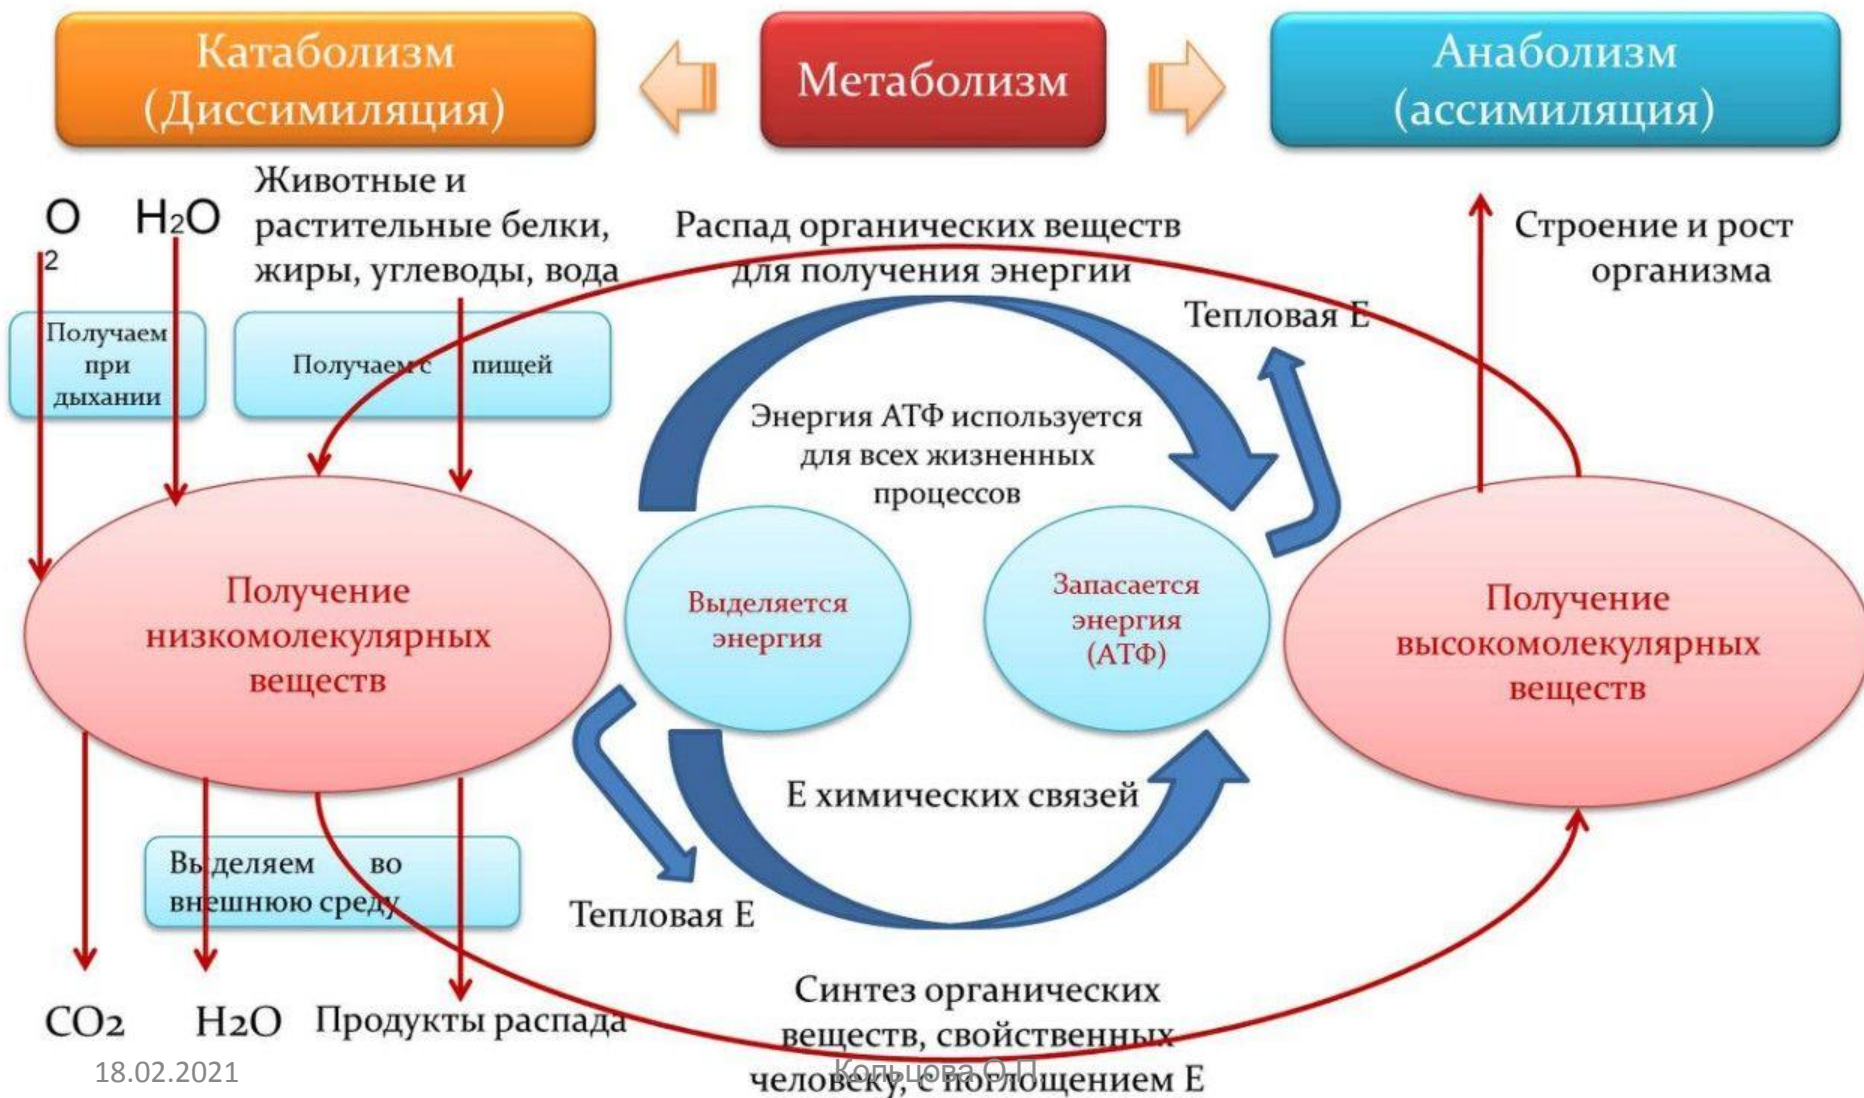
Катаболизм (Диссимиляция)

Метаболизм

Анаболизм (ассимиляция)

$O_2$ $H_2O$

Животные и растительные белки, жиры, углеводы, вода

Распад органических веществ для получения энергии

Строение и рост организма

Получаем при дыхании

Получаем с пищей

Тепловая Е

Энергия АТФ используется для всех жизненных процессов

Получение низкомолекулярных веществ

Выделяется энергия

Запасается энергия (АТФ)

Получение высокомолекулярных веществ

Е химических связей

Выделяем во внешнюю среду

Тепловая Е

$CO_2$ $H_2O$ Продукты распада

Синтез органических веществ, свойственных человеку, с поглощением Е

18.02.2021

Кольцова О.П.